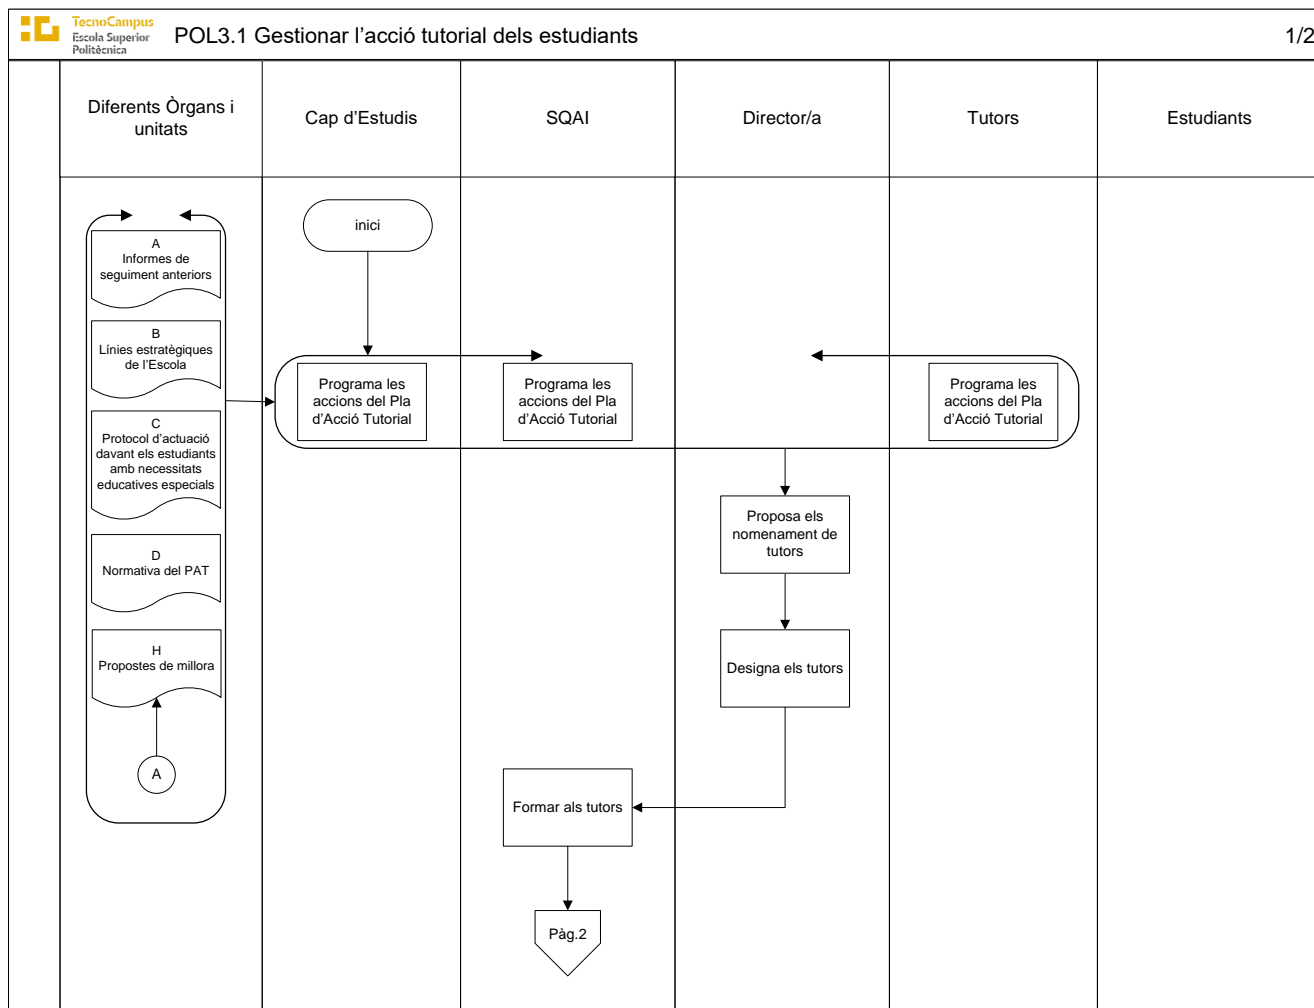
TecnoCampus Escola Superior Politècnica

POL3.1 Gestionar l'acció tutorial dels estudiants

1/2

| Diferents Òrgans i unitats | Cap d'Estudis | SQAI | Director/a | Tutors | Estudiants |
|---|---|---|---|---|---|

A
Informes de seguiment anteriors

B
Línies estratègiques de l'Escola

C
Protocol d'actuació davant els estudiants amb necessitats educatives especials

D
Normativa del PAT

H
Propostes de millora

A

inici

Programa les accions del Pla d'Acció Tutorial

Programa les accions del Pla d'Acció Tutorial

Programa les accions del Pla d'Acció Tutorial

Proposa els nomenament de tutors

Designa els tutors

Formar als tutors

Pàg.2